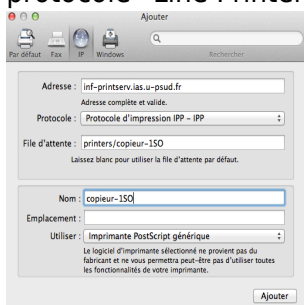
protocole – Line Printer

Ajouter

Par défaut
Fax
IP
Windows
Rechercher

Adresse : inf-printserv.ias.u-psud.fr
Adresse complète et valide.

Protocole : Protocole d'impression IPP - IPP

File d'attente : printers/copieur-1SO
Laissez blanc pour utiliser la file d'attente par défaut.

Nom : copieur-1SO

Emplacement :

Utiliser : Imprimante PostScript générique
Le logiciel d'imprimante sélectionné ne provient pas du fabricant et ne vous permettra peut-être pas d'utiliser toutes les fonctionnalités de votre imprimante.

Ajouter